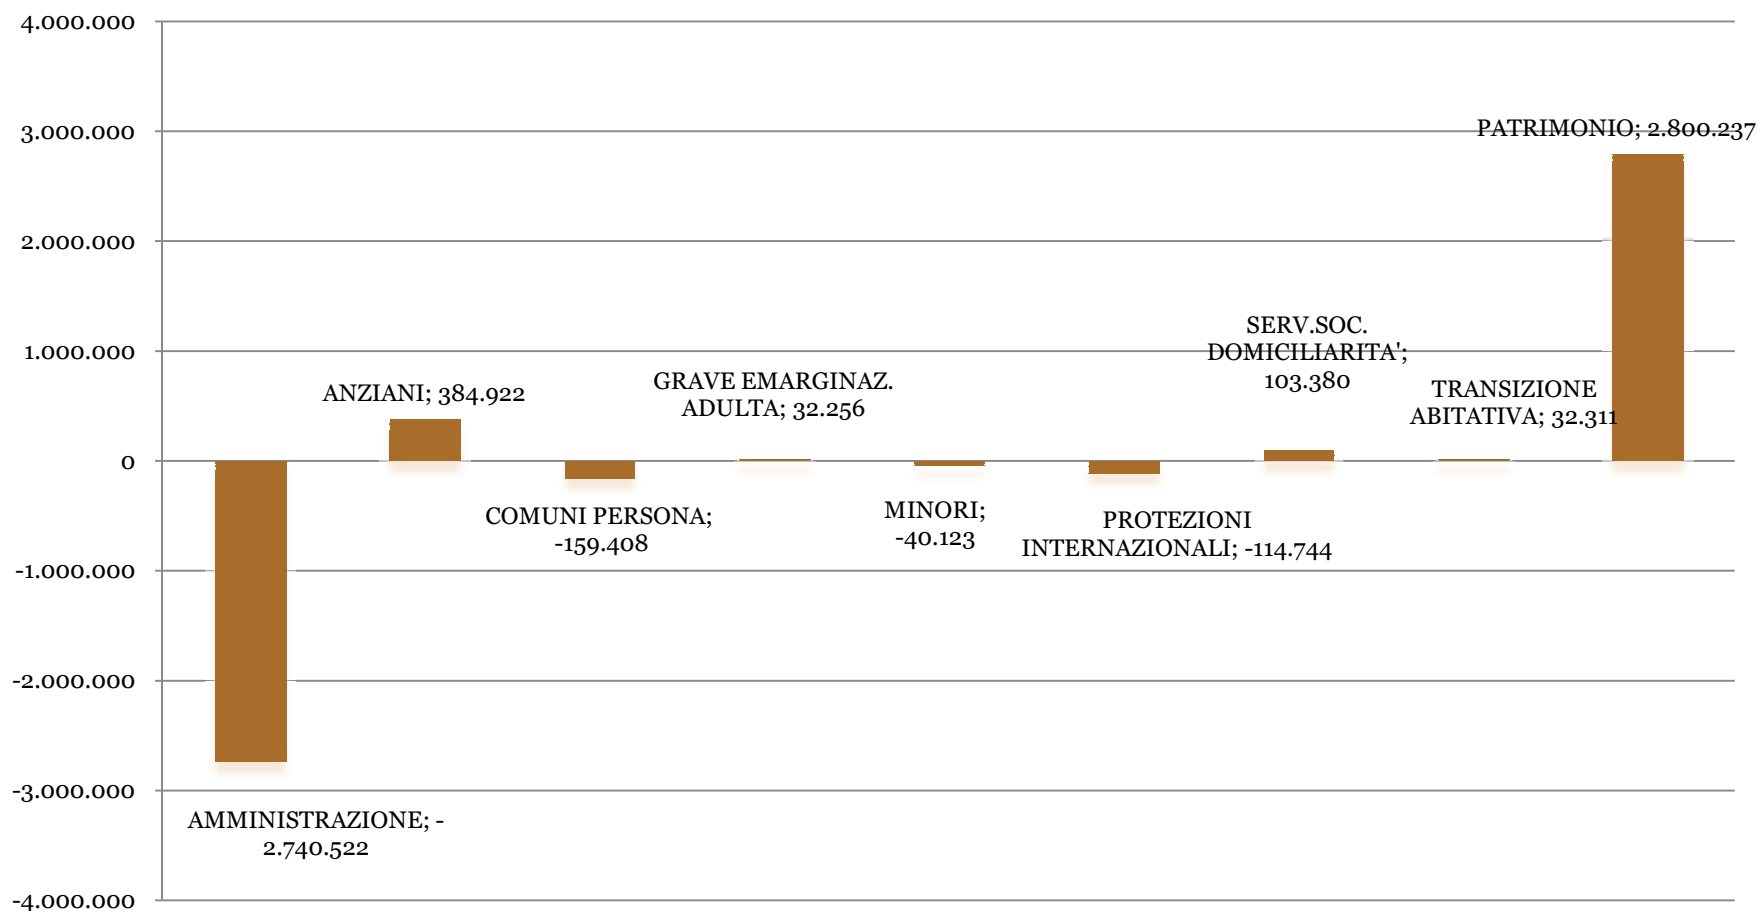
4.000.000
3.000.000
2.000.000
1.000.000
0
-1.000.000
-2.000.000
-3.000.000
-4.000.000

PATRIMONIO; 2.800.237
SERV.SOC. DOMICILIARITA'; 103.380
ANZIANI; 384.922
GRAVE EMARGINAZ. ADULTA; 32.256
TRANSIZIONE ABITATIVA; 32.311
COMUNI PERSONA; -159.408
MINORI; -40.123
PROTEZIONI INTERNAZIONALI; -114.744
AMMINISTRAZIONE; -2.740.522